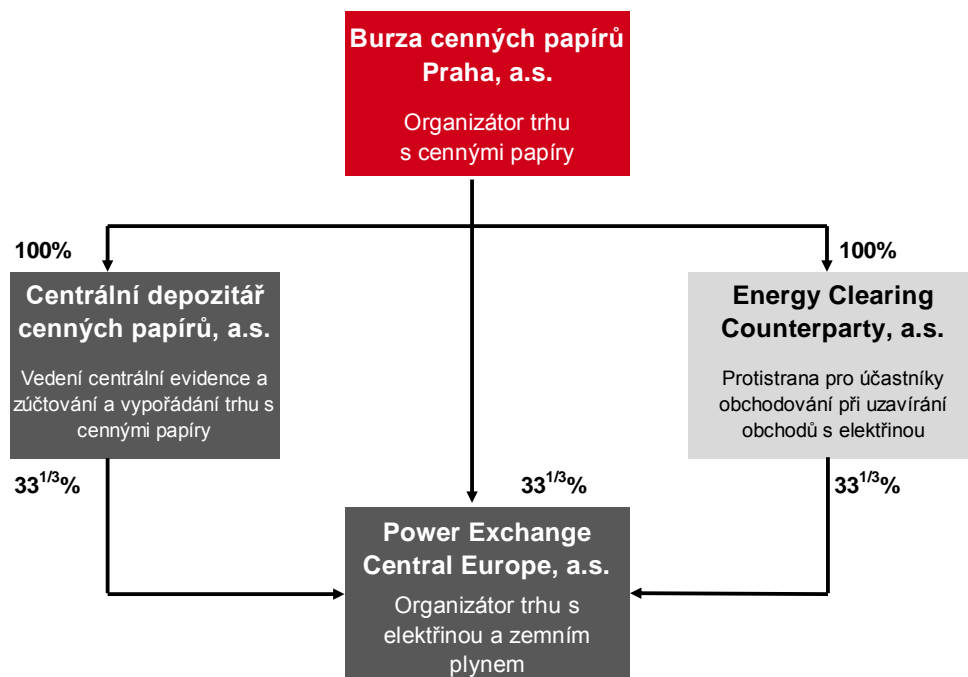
Burza cenných papírů Praha, a.s.

Organizátor trhu s cennými papíry

100%

100%

Centrální depozitář cenných papírů, a.s.

Vedení centrální evidence a zúčtování a vypořádání trhu s cennými papíry

Energy Clearing Counterparty, a.s.

Protistrana pro účastníky obchodování při uzavírání obchodů s elektřinou

$33^{1/3}$%

$33^{1/3}$%

$33^{1/3}$%

Power Exchange Central Europe, a.s.

Organizátor trhu s elektřinou a zemním plynem